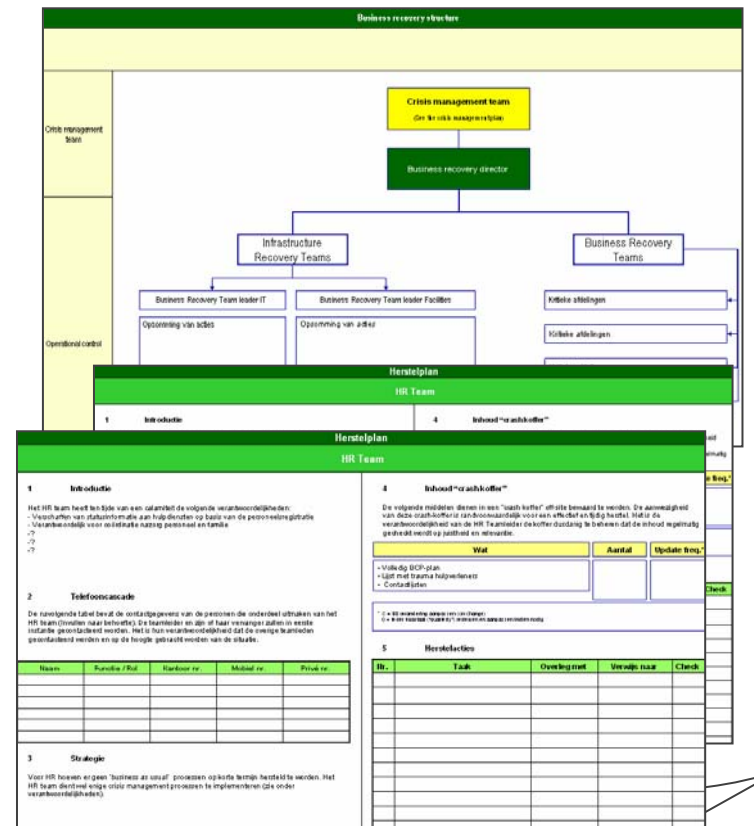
Business recovery structure

Crisis management team

Crisis management team

(Zie: het crisis managementplan)

Business recovery director

Infrastructure Recovery Teams

Business Recovery Teams

Business Recovery Team leader IT

Business Recovery Team leader Facilities

Opsomming van acties

Opsomming van acties

Kritieke afdelingen

Kritieke afdelingen

Operational control

Herstelplan

HR Team

1 Introductie

4 Inhoud "crashkoffer"

Herstelplan

HR Team

1 Introductie

Het HR team heeft tentijde van een calamiteit de volgende verantwoordelijkheden:
- Verschaffen van statusinformatie aan hulpdiensten op basis van de personeelsregistratie
- Verantwoordelijk voor coördinatie nazorg personeel en familie
-?
-?
-?

4 Inhoud "crashkoffer"

De volgende middelen dienen in een "crash koffer" off-site bewaard te worden. De aanwezigheid van deze crash-koffer is randvoorwaardelijk voor een effectief en tijdig herstel. Het is de verantwoordelijkheid van de HR Teamleider de koffer duurzaam te beheren dat de inhoud regelmatig gecheckt wordt op juistheid en relevantie.

| Wat | Aantal | Update freq.* |
|---|---|---|
| - Volledig BCP-plan<br>- Lijst met trauma hulpverleners<br>- Contactlijsten | | |

* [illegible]
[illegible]

2 Telefooncascade

De navolgende tabel bevat de contactgegevens van de personen die onderdeel uitmaken van het HR team (invullen naar behoefte). De teamleider en zijn of haar vervanger zullen in eerste instantie geconstateerd worden. Het is hun verantwoordelijkheid de overige teamleden geconstateerd worden en op de hoogte gebracht worden van de situatie.

| Naam | Functie / Rol | Kantoor nr. | Mobiel nr. | Privé nr. |
|---|---|---|---|---|
| | | | | |
| | | | | |
| | | | | |
| | | | | |
| | | | | |

5 Herstelacties

| Nr. | Taak | Overleg met | Verwijs naar | Check |
|---|---|---|---|---|
| | | | | |
| | | | | |
| | | | | |
| | | | | |
| | | | | |

3 Strategie

Voor HR hoeven er geen 'business as usual' processen op korte termijn hersteld te worden. Het HR team dient wel enige crisis management processen te implementeren (zie onder verantwoordelijkheden).

Check